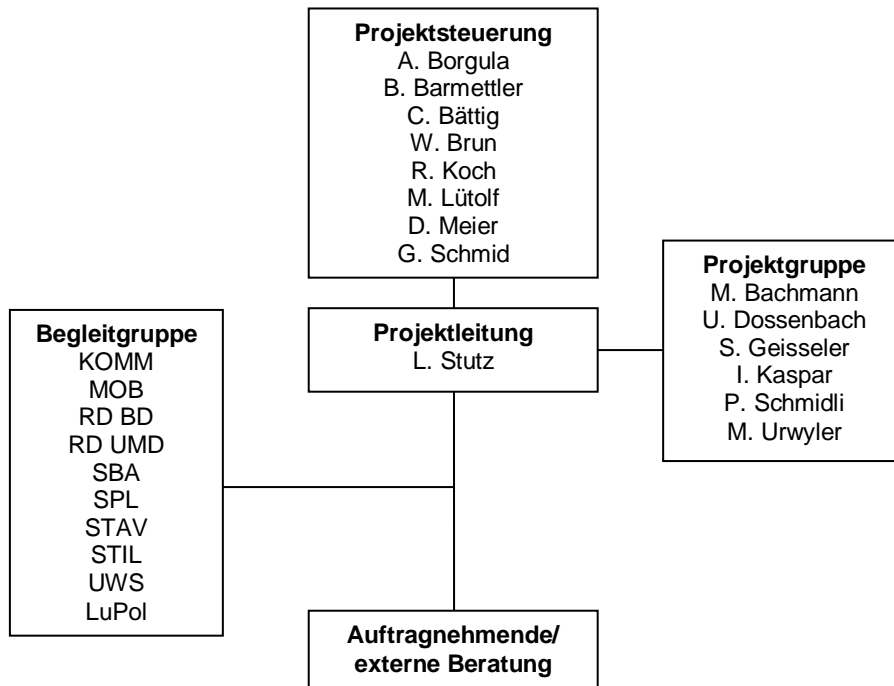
**Projektsteuerung**
A. Borgula
B. Barmettler
C. Bättig
W. Brun
R. Koch
M. Lütolf
D. Meier
G. Schmid

**Begleitgruppe**
KOMM
MOB
RD BD
RD UMD
SBA
SPL
STAV
STIL
UWS
LuPol

**Projektleitung**
L. Stutz

**Projektgruppe**
M. Bachmann
U. Dossenbach
S. Geisseler
I. Kaspar
P. Schmidli
M. Urwyler

**Auftragnehmende/ externe Beratung**